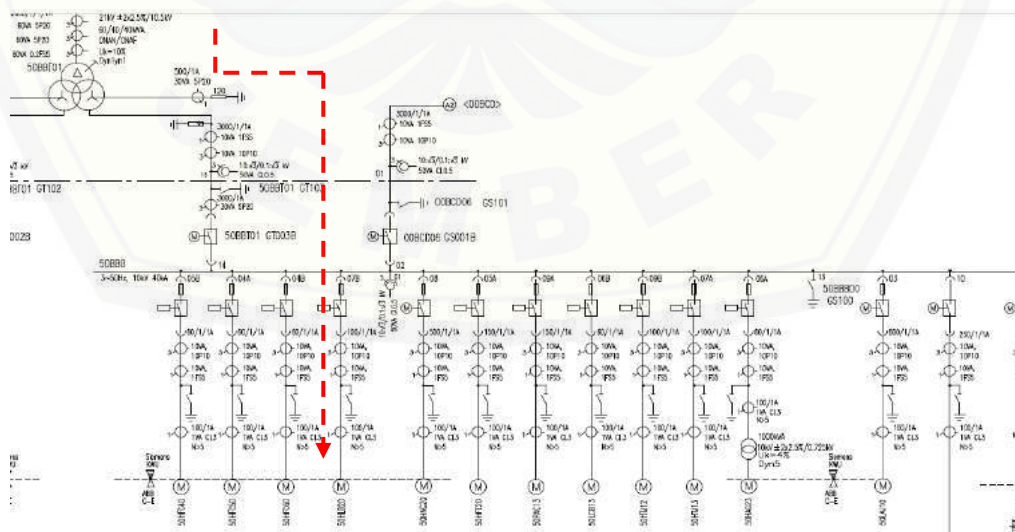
21kV ±2x2.5%/10.5kV
60/40/40MVA
ONAN/ONAF
Uk=10%
Dyn1yn1
60VA 5P20
5P20
60VA 0.2FS5
50BBT01
500/1A
30VA 5P20
120
3000/1A
10VA 1FS5
10VA 10P10
10.5/0.1/3 kV
50VA CL0.5
50BBT01 GT102
3000/1A
30VA 5P20
50BBT01 GT003B
14
BBT01 GT102
A2
00BC03
3000/1/1A
10VA 1FS5
10VA 10P10
10.5/0.1/3 kV
50VA CL0.5
01
00BCD06 GS101
00BCD06 GS001B
02
50BB0
3~50Hz, 10kV 40kA
05B
04A
04B
07B
08
03A
09A
06B
09B
07A
05A
13
03
10
50BBB00
GS100
100/1/1A
10VA 10P10
10VA 1FS5
150/1/1A
100/1A
1VA CL5
N>5
1000kVA
10kV ±2x2.5%/0.725kV
Uk=4%
Dyn5
250/1/1A
Siemens
KNU
ABB
C-E
50HFD40
50HFD50
50HFD60
50HDD20
50HAC20
50HFD20
50HHD13
50HDD13
50HFD12
50HDD10
50HAB20
50LW10